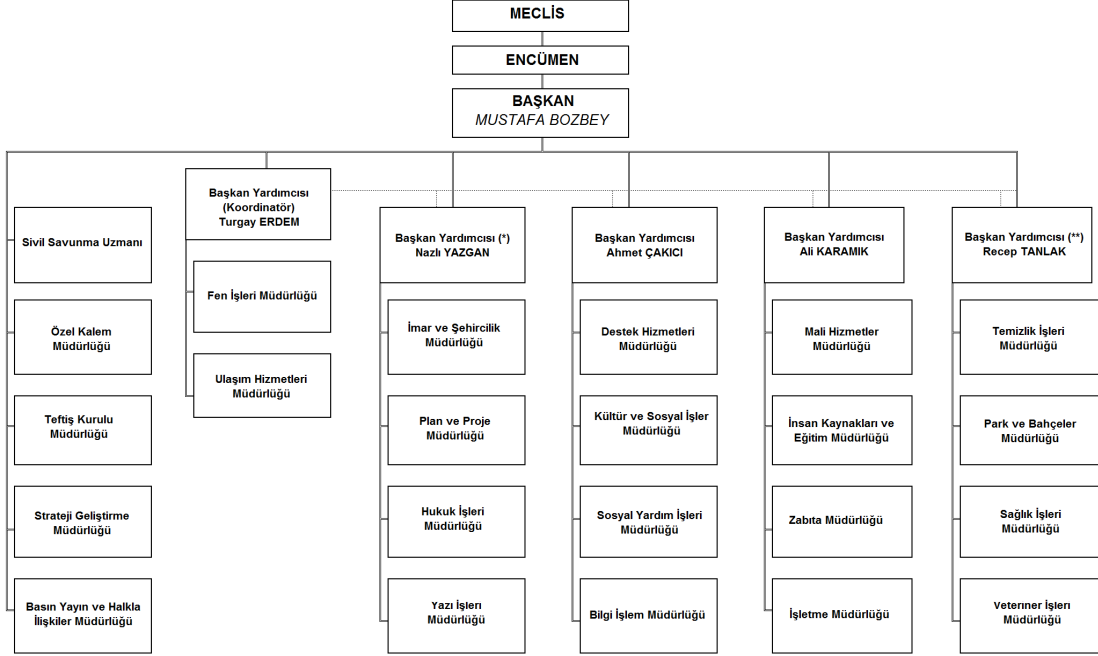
MECLİS

ENCÜMEN

BAŞKAN
MUSTAFA BOZBEY

Sivil Savunma Uzmanı

Özel Kalem Müdürlüğü

Teftiş Kurulu Müdürlüğü

Strateji Geliştirme Müdürlüğü

Basın Yayın ve Halkla İlişkiler Müdürlüğü

Başkan Yardımcısı (Koordinatör) Turgay ERDEM

Fen İşleri Müdürlüğü

Ulaşım Hizmetleri Müdürlüğü

Başkan Yardımcısı (*) Nazlı YAZGAN

İmar ve Şehircilik Müdürlüğü

Plan ve Proje Müdürlüğü

Hukuk İşleri Müdürlüğü

Yazı İşleri Müdürlüğü

Başkan Yardımcısı Ahmet ÇAKICI

Destek Hizmetleri Müdürlüğü

Kültür ve Sosyal İşler Müdürlüğü

Sosyal Yardım İşleri Müdürlüğü

Bilgi İşlem Müdürlüğü

Başkan Yardımcısı Ali KARAMIK

Mali Hizmetler Müdürlüğü

İnsan Kaynakları ve Eğitim Müdürlüğü

Zabıta Müdürlüğü

İşletme Müdürlüğü

Başkan Yardımcısı (**) Recep TANLAK

Temizlik İşleri Müdürlüğü

Park ve Bahçeler Müdürlüğü

Sağlık İşleri Müdürlüğü

Veteriner İşleri Müdürlüğü